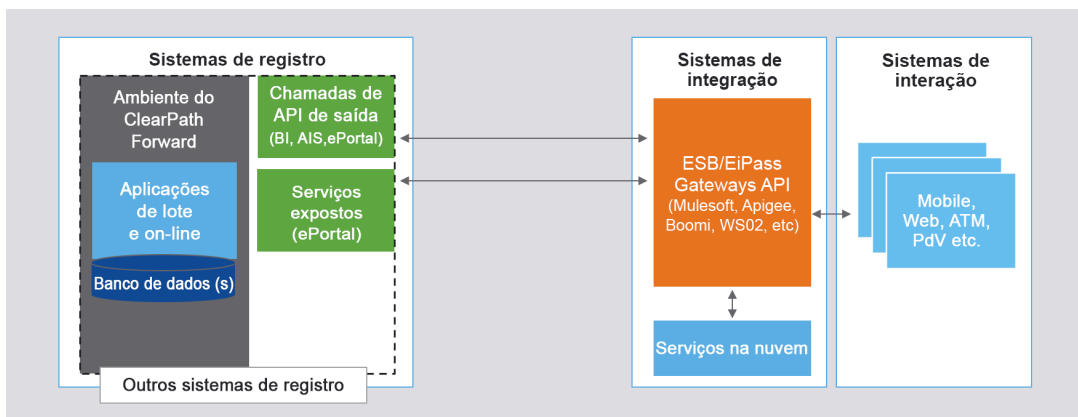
Sistemas de registro

Ambiente do ClearPath Forward

Aplicações de lote e on-line

Banco de dados (s)

Chamadas de API de saída (BI, AIS,ePortal)

Serviços expostos (ePortal)

Outros sistemas de registro

Sistemas de integração

ESB/EiPass Gateways API (Mulesoft, Apigee, Boomi, WS02, etc)

Serviços na nuvem

Sistemas de interação

Mobile, Web, ATM, PdV etc.